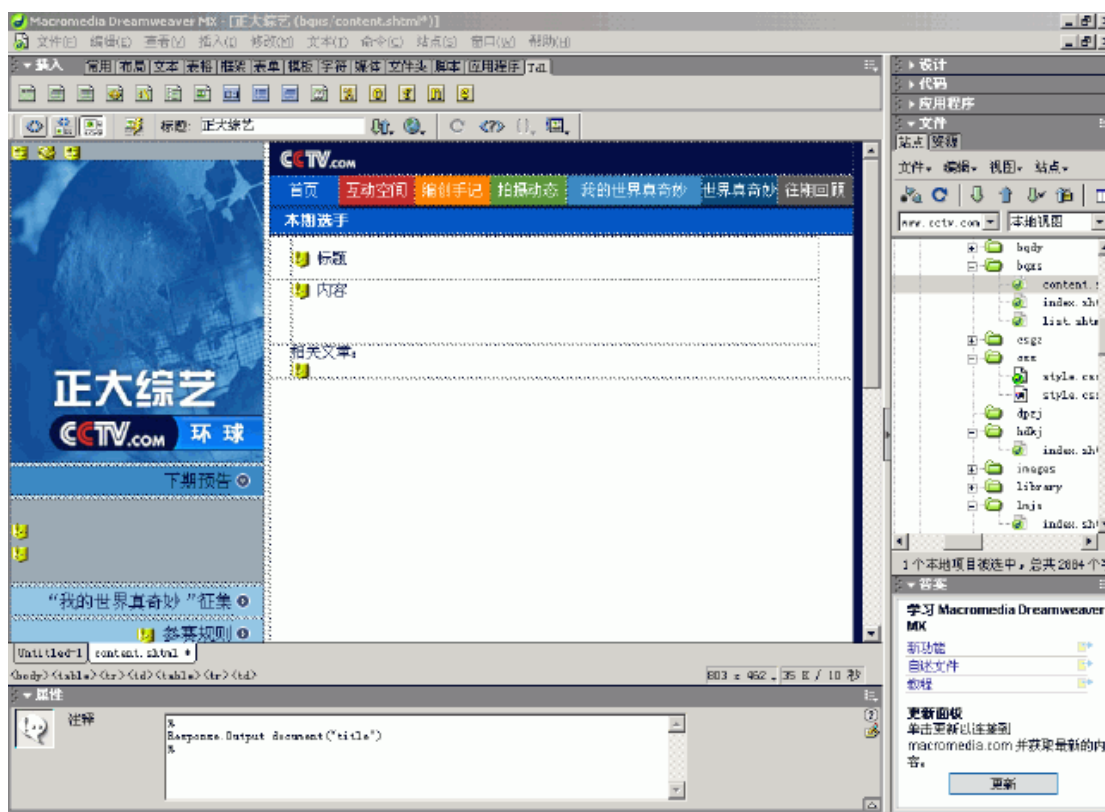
Macromedia Dreamweaver MX - [正大综艺 (bqxs/content.shtml*)]
文件(F) 编辑(E) 查看(V) 插入(I) 修改(M) 文本(T) 命令(C) 站点(S) 窗口(W) 帮助(H)
▼插入 常用 布局 文本 表格 框架 表单 模板 字符 媒体 文件头 脚本 应用程序 Tdl
标题: 正大综艺
CCTV.com
首页 互动空间 编创手记 拍摄动态 我的世界真奇妙 世界真奇妙 往期回顾
本期选手
标题
内容
相关文章:
正大综艺
CCTV.com 环球
下期预告
"我的世界真奇妙"征集
参赛规则
Untitled-1 content.shtml *
<body> <table> <tr> <td> <table> <tr> <td>
803 x 462 35 K / 10 秒
▼属性
注释
%
Response.Output document("title")
%
▶设计
▶代码
▶应用程序
▼文件
站点 资源
文件 编辑 视图 站点
www.cctv.com 本地视图
bqdy
bqxs
content.s
index.sht
list.shtm
csgz
css
style.css
style.css
dpzj
hdkj
index.sht
images
library
lnjs
index.sht
1 个本地项目被选中，总共 2684 个
▼答案
学习 Macromedia Dreamweaver MX
新功能
自述文件
教程
更新面板
单击更新以连接到 macromedia.com 并获取最新的内容。
更新